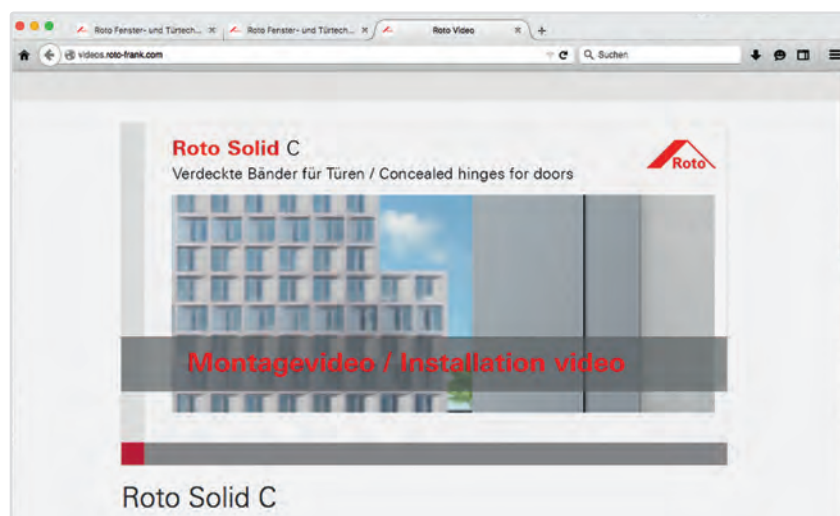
Roto Fenster- und Türtech... ×
Roto Fenster- und Türtech... ×
Roto Video ×
+

videos.roto-frank.com

Suchen

Roto Solid C
Verdeckte Bänder für Türen / Concealed hinges for doors

Roto

Montagevideo / Installation video

Roto Solid C